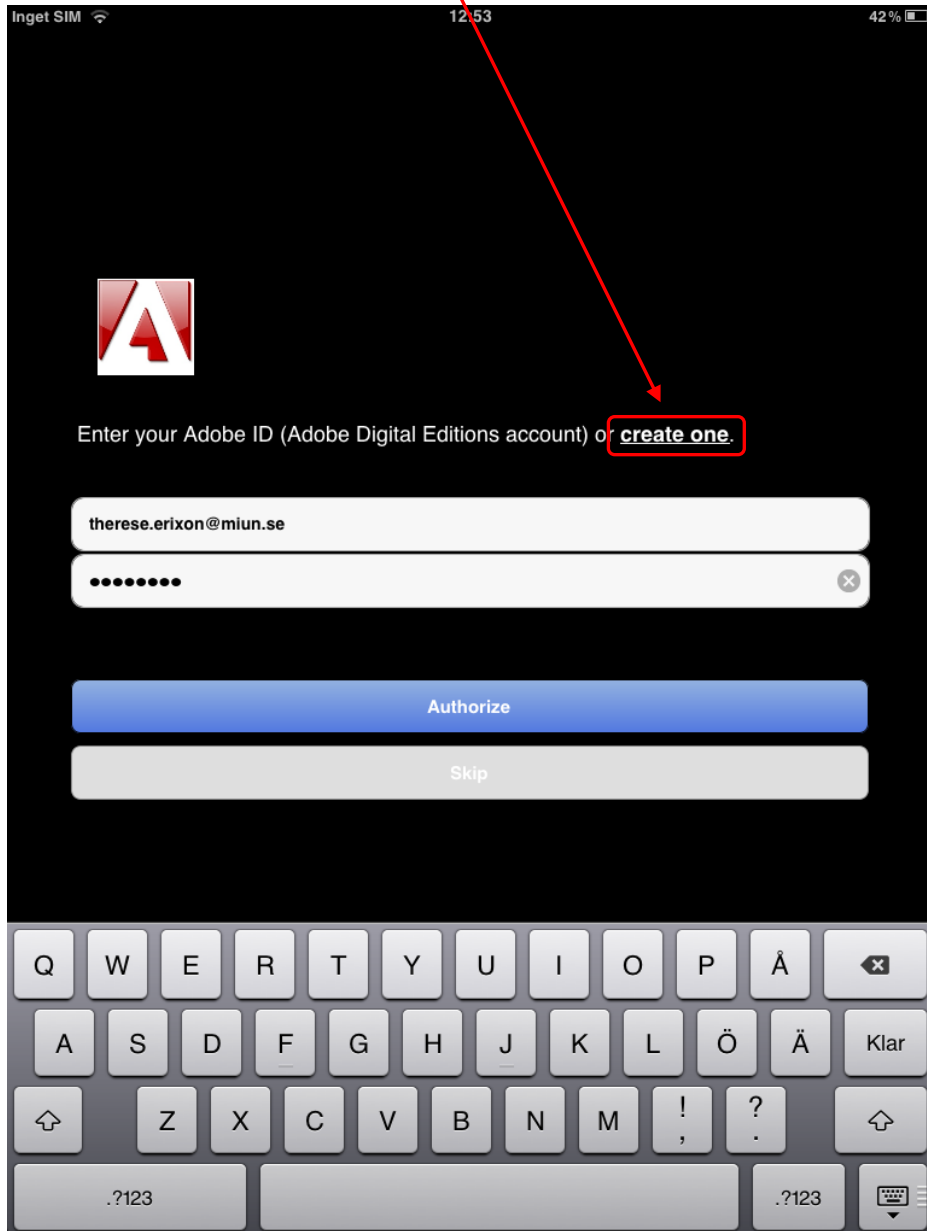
Inget SIM 12:53 42 %

Enter your Adobe ID (Adobe Digital Editions account) or create one.

therese.erixon@miun.se

••••••••

Authorize

Skip

Q W E R T Y U I O P Å

A S D F G H J K L Ö Ä Klar

Z X C V B N M ! , ? .

.?123 .?123